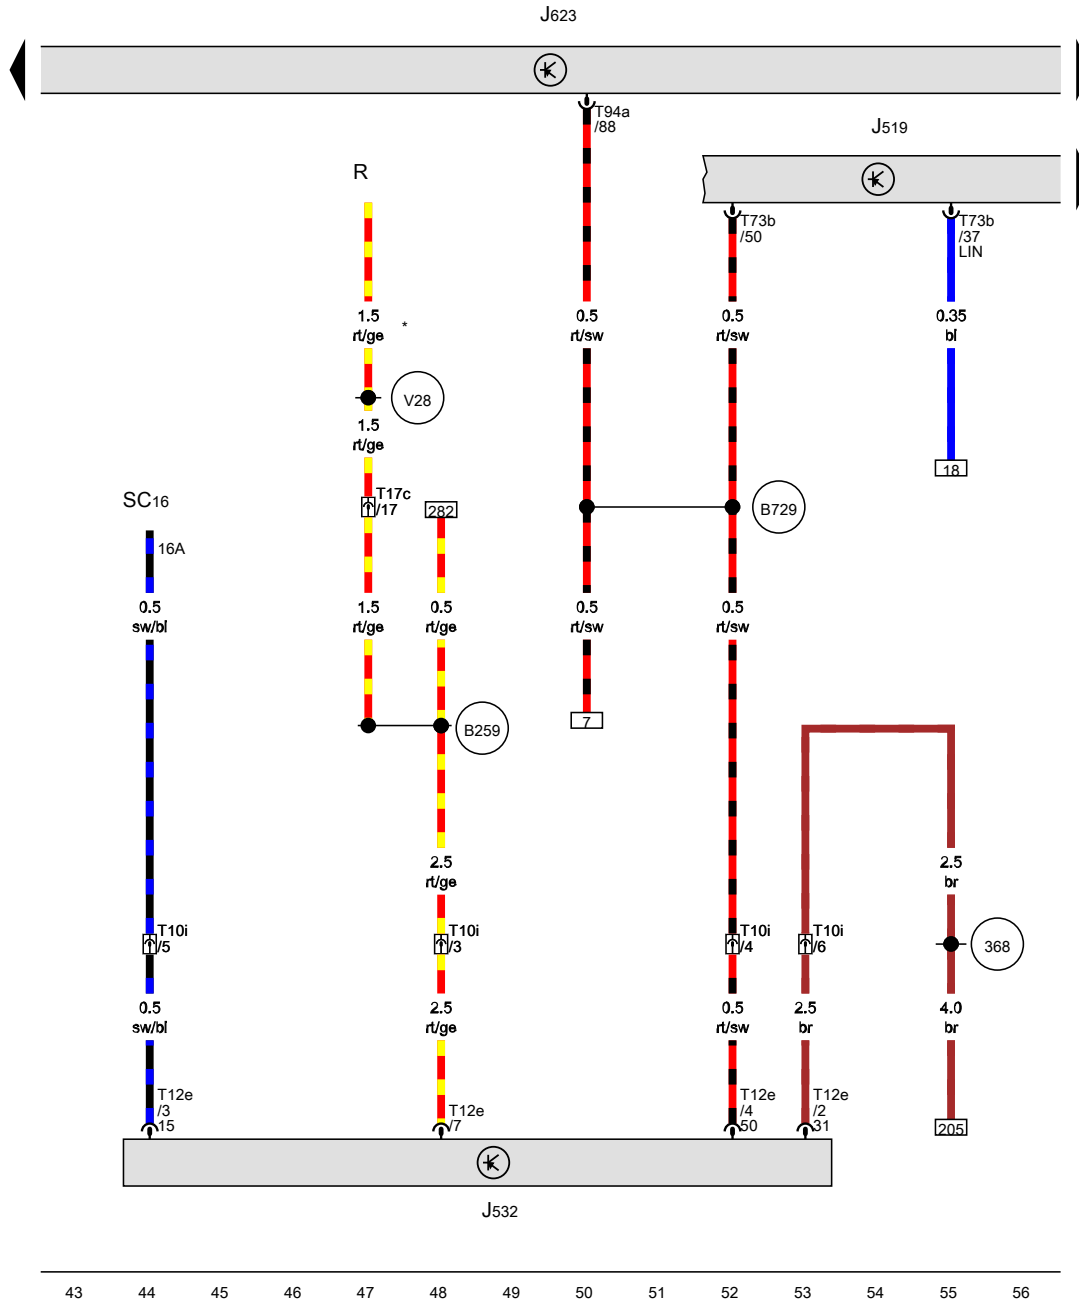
J623

T94a
/88

J519

R

T73b
/50

T73b
/37
LIN

1.5
rt/ge

*

0.5
rt/sw

0.5
rt/sw

0.35
bl

V28

1.5
rt/ge

18

SC16

T17c
/17

282

B729

16A

0.5
sw/bl

1.5
rt/ge

0.5
rt/ge

0.5
rt/sw

0.5
rt/sw

B259

7

2.5
rt/ge

2.5
br

T10i
/5

T10i
/3

T10i
/4

T10i
/6

368

0.5
sw/bl

2.5
rt/ge

0.5
rt/sw

2.5
br

4.0
br

T12e
/3
15

T12e
/7

T12e
/4
50

T12e
/2
31

205

J532

43 44 45 46 47 48 49 50 51 52 53 54 55 56